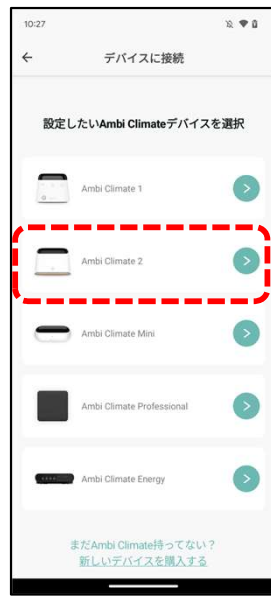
10:27

←

デバイスに接続

設定したいAmbi Climateデバイスを選択

Ambi Climate 1

Ambi Climate 2

Ambi Climate Mini

Ambi Climate Professional

Ambi Climate Energy

まだAmbi Climate持ってない？
新しいデバイスを購入する